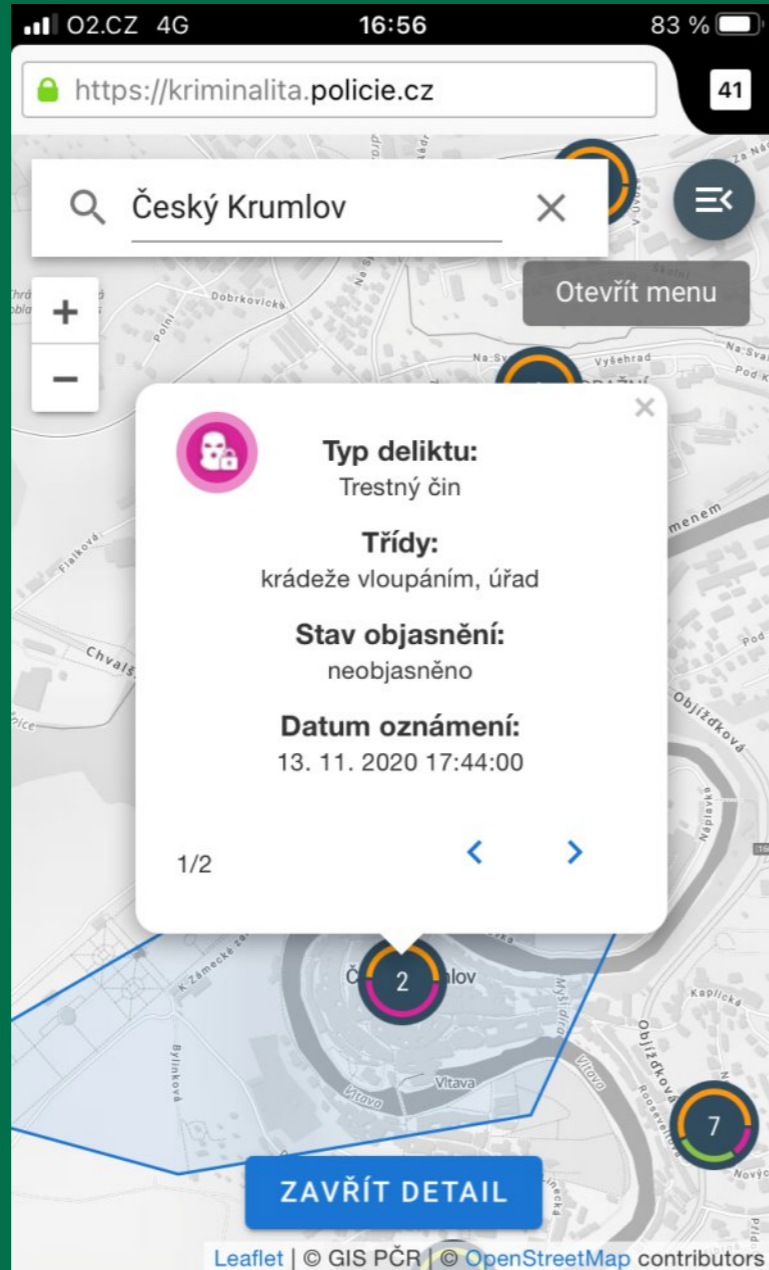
O2.CZ 4G 16:56 83 %

https://kriminalita.policie.cz 41

Český Krumlov

Otevřít menu

+
−

Dobrkovická
Polní
Na Sv
Vyšehrad
Na Svah
Pod K

Typ deliktu:
Trestný čin

Třídy:
krádeže vloupáním, úřad

Stav objasnění:
neobjasněno

Datum oznámení:
13. 11. 2020 17:44:00

1/2

Fialková
Chvalš
menem
Objížďková
Náplavka
K Zámecké zahradě
Č 2 lov
Myší díra
Kaplická
Objížďková
Bylinková
Vltava
Vltava
Vltava
Rooseveltova
7
Nový

ZAVŘÍT DETAIL

Leaflet | © GIS PČR | © OpenStreetMap contributors